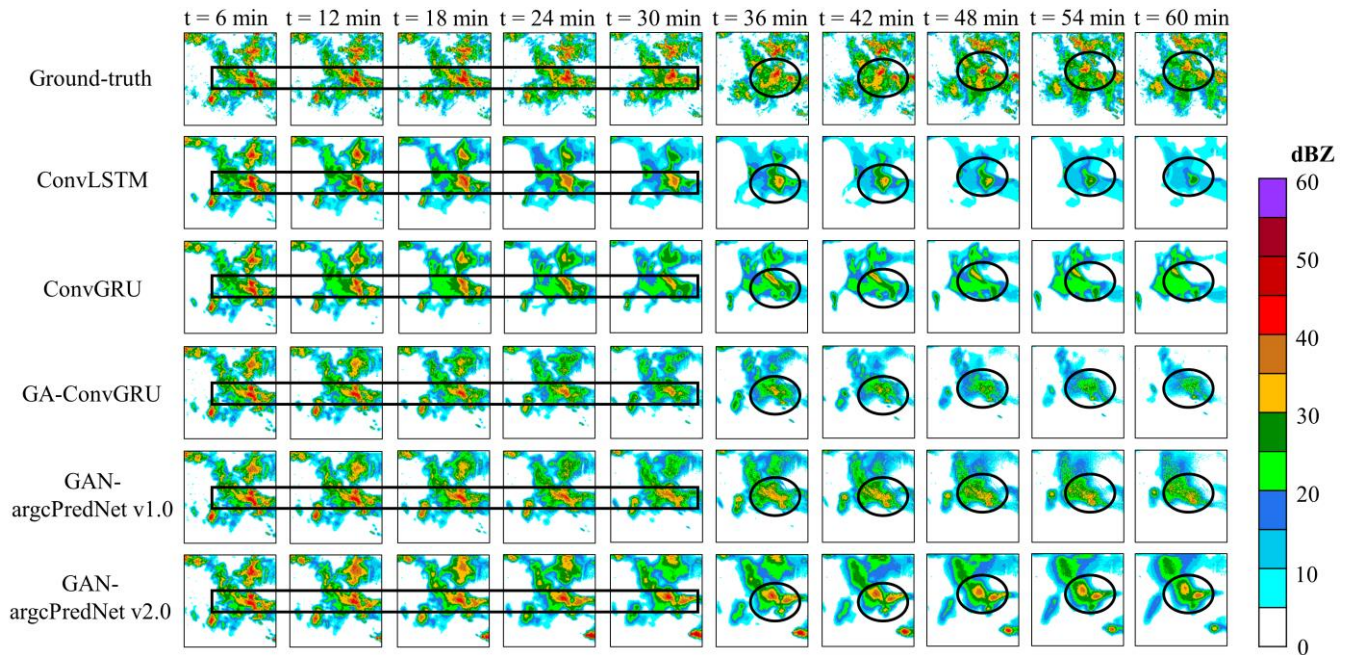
t = 6 min t = 12 min t = 18 min t = 24 min t = 30 min t = 36 min t = 42 min t = 48 min t = 54 min t = 60 min

Ground-truth

ConvLSTM

ConvGRU

GA-ConvGRU

GAN-argcPredNet v1.0

GAN-argcPredNet v2.0

dBZ
60
50
40
30
20
10
0